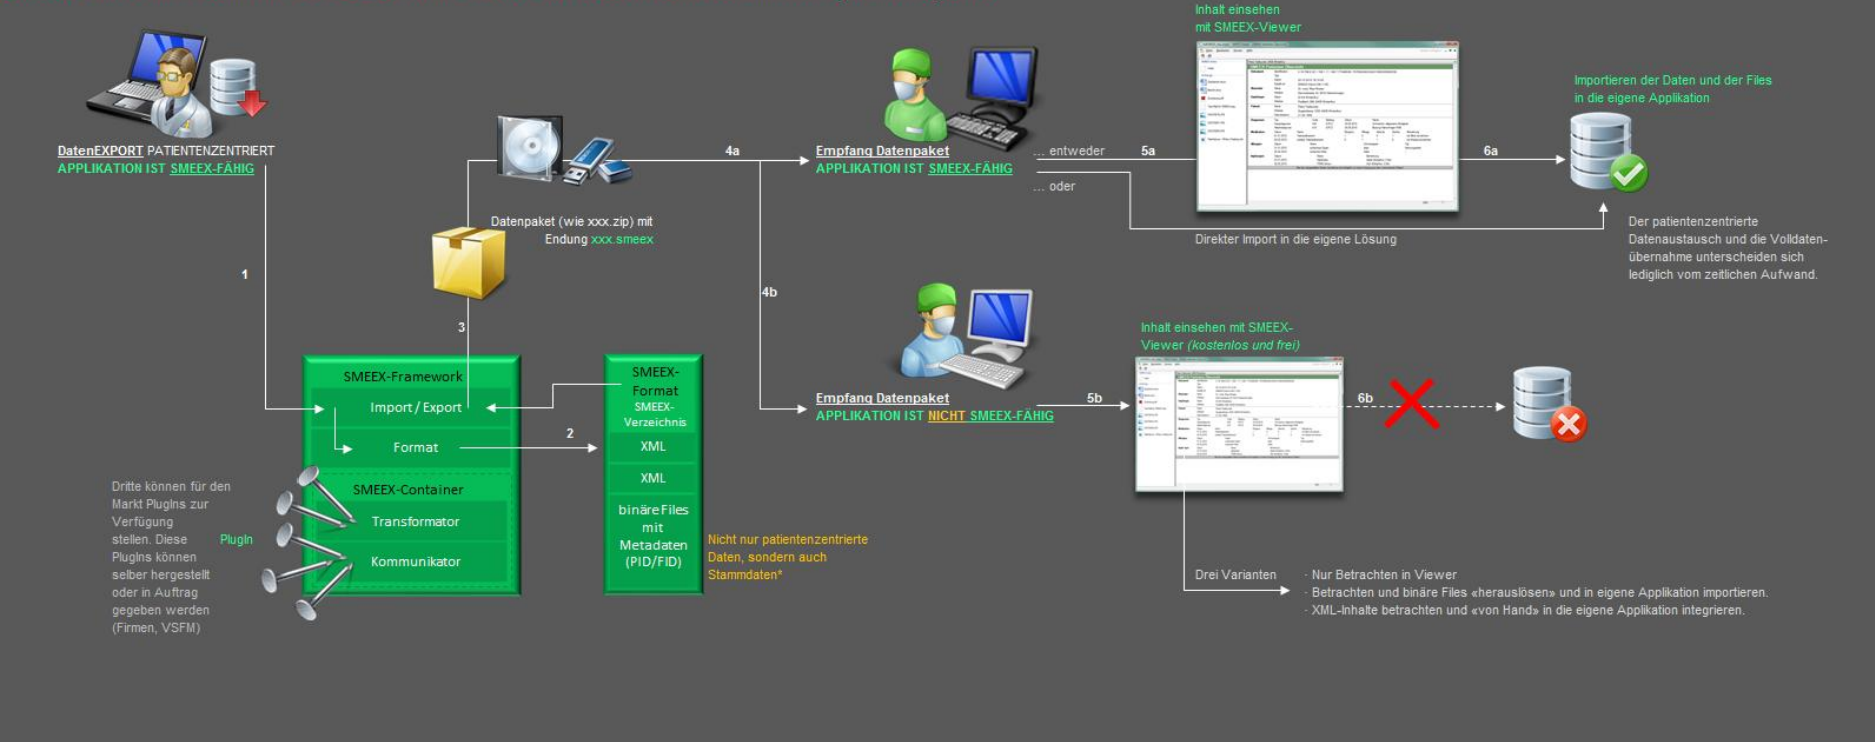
DatenEXPORT PATIENTENZENTRIERT
APPLIKATION IST SMEEX-FÄHIG

1

Datenpaket (wie xxx.zip) mit Endung xxx.smeex

3

4a

4b

Inhalt einsehen mit SMEEX-Viewer

Empfang Datenpaket
APPLIKATION IST SMEEX-FÄHIG

... entweder

5a

... oder

6a

Importieren der Daten und der Files in die eigene Applikation

Direkter Import in die eigene Lösung

Der patientenzentrierte Datenaustausch und die Volldatenübernahme unterscheiden sich lediglich vom zeitlichen Aufwand.

SMEEX-Framework
Import / Export
Format

2

SMEEX-Format
SMEEX-Verzeichnis
XML
XML
binäre Files mit Metadaten (PID/FID)

SMEEX-Container
Transformator
Kommunikator

Dritte können für den Markt PlugIns zur Verfügung stellen. Diese PlugIns können selber hergestellt oder in Auftrag gegeben werden (Firmen, VSFM)

PlugIn

Nicht nur patientenzentrierte Daten, sondern auch Stammdaten*

Empfang Datenpaket
APPLIKATION IST NICHT SMEEX-FÄHIG

5b

Inhalt einsehen mit SMEEX-Viewer (kostenlos und frei)

6b

Drei Varianten

· Nur Betrachten in Viewer
· Betrachten und binäre Files «herauslösen» und in eigene Applikation importieren.
· XML-Inhalte betrachten und «von Hand» in die eigene Applikation integrieren.